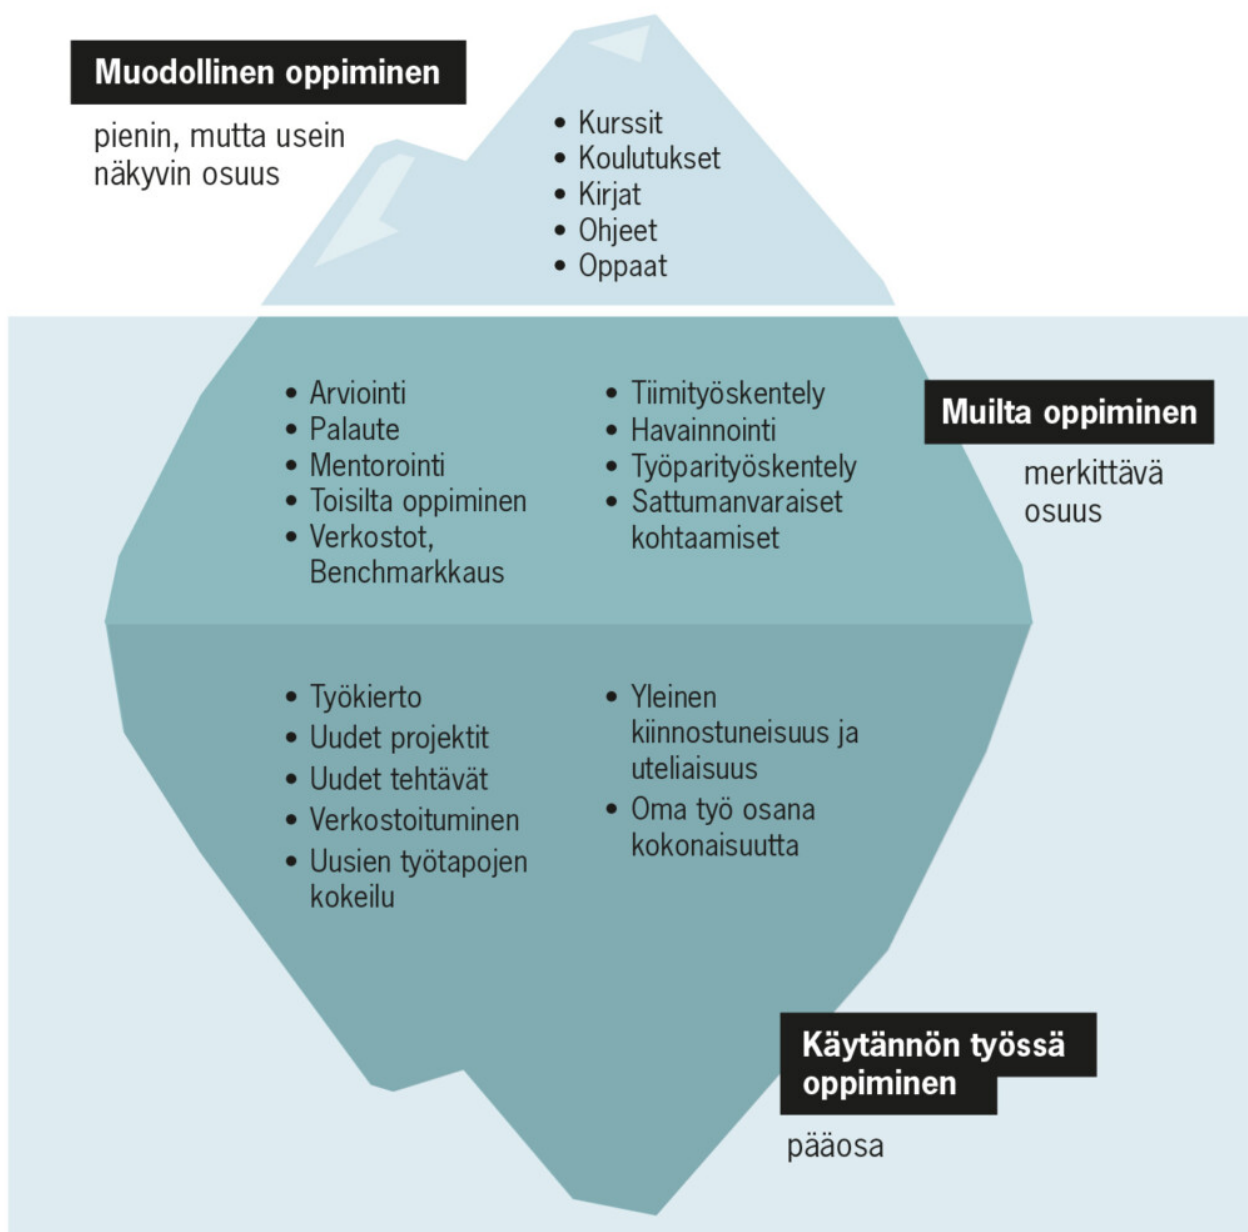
Muodollinen oppiminen

pienin, mutta usein näkyvin osuus

• Kurssit
• Koulutukset
• Kirjat
• Ohjeet
• Oppaat

• Arviointi
• Palaute
• Mentorointi
• Toisilta oppiminen
• Verkostot, Benchmarkkaus

• Tiimityöskentely
• Havainnointi
• Työparityöskentely
• Sattumanvaraiset kohtaamiset

Muilta oppiminen

merkittävä osuus

• Työkierto
• Uudet projektit
• Uudet tehtävät
• Verkostoituminen
• Uusien työtapojen kokeilu

• Yleinen kiinnostuneisuus ja uteliaisuus
• Oma työ osana kokonaisuutta

Käytännön työssä oppiminen

pääosa